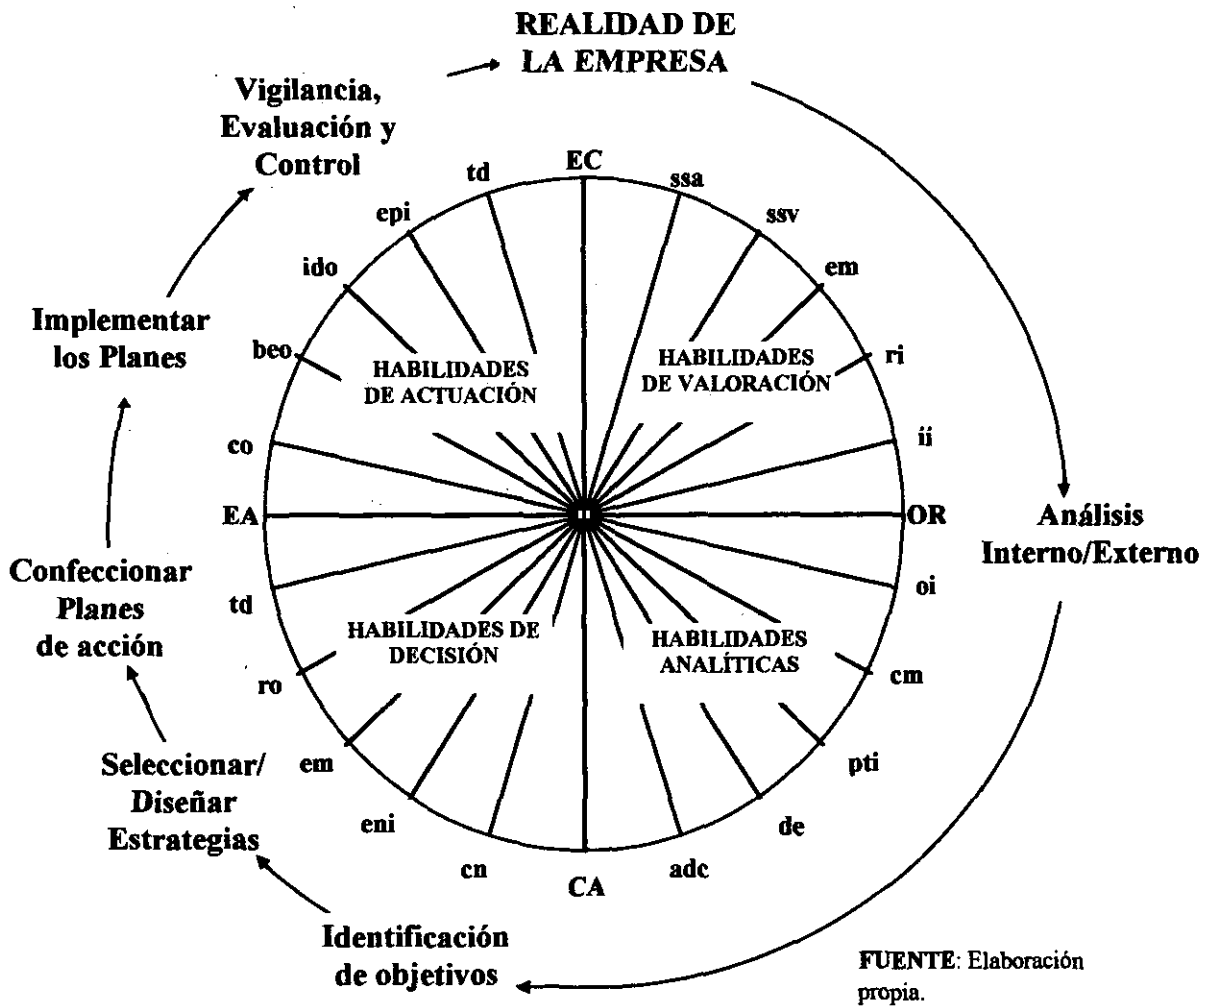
REALIDAD DE LA EMPRESA

Análisis Interno/Externo

Identificación de objetivos

Seleccionar/ Diseñar Estrategias

Confeccionar Planes de acción

Implementar los Planes

Vigilancia, Evaluación y Control

EC
ssa
ssv
em
ri
ii
OR
oi
cm
pti
de
adc
CA
cn
eni
em
ro
td
EA
co
beo
ido
epi
td

HABILIDADES DE ACTUACIÓN

HABILIDADES DE VALORACIÓN

HABILIDADES DE DECISIÓN

HABILIDADES ANALÍTICAS

FUENTE: Elaboración propia.